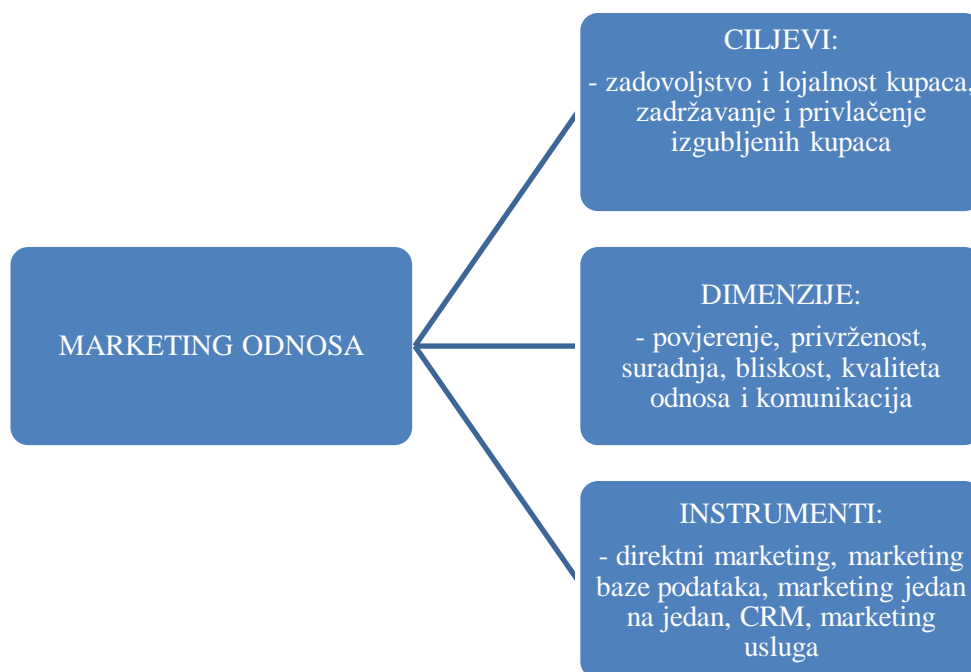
MARKETING ODNOSA

CILJEVI:
- zadovoljstvo i lojalnost kupaca, zadržavanje i privlačenje izgubljenih kupaca

DIMENZIJE:
- povjerenje, privrženost, suradnja, bliskost, kvaliteta odnosa i komunikacija

INSTRUMENTI:
- direktni marketing, marketing baze podataka, marketing jedan na jedan, CRM, marketing usluga